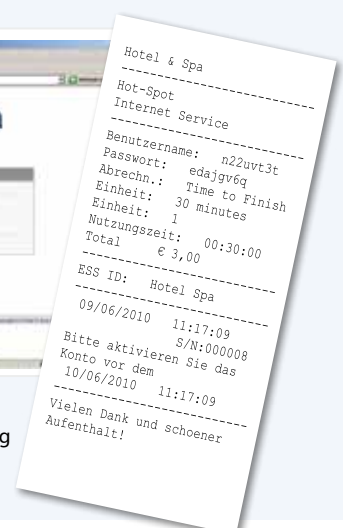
Hotel & Spa
--------------------
Hot-Spot
Internet Service
--------------------
Benutzername: n22uvt3t
Passwort: edajgv6q
Abrechn.: Time to Finish
Einheit: 30 minutes
Einheit: 1
Nutzungszeit: 00:30:00
Total € 3,00
--------------------
ESS ID: Hotel Spa
--------------------
09/06/2010 11:17:09
S/N:000008
Bitte aktivieren Sie das Konto vor dem
10/06/2010 11:17:09
--------------------
Vielen Dank und schoener Aufenthalt!

a

g